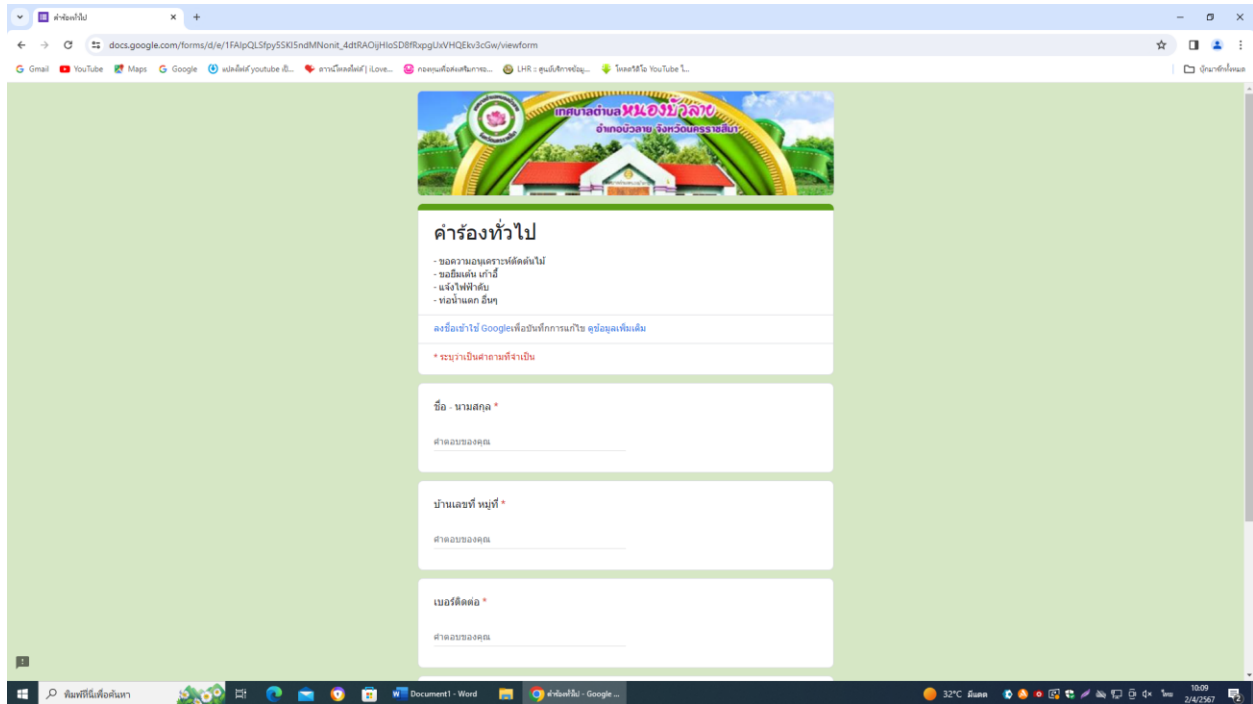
คำร้องทั่วไป

docs.google.com/forms/d/e/1FAIpQLSfpy5SKI5ndMNonit_4dtRAOijHIoSD8fRxpgUxVHQEkv3cGw/viewform

Gmail YouTube Maps Google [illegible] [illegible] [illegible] LHR :: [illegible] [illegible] YouTube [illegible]

เทศบาลตำบลหนองบัวลาย
อำเภอบัวลาย จังหวัดนครราชสีมา

คำร้องทั่วไป

- ขอความอนุเคราะห์ตัดต้นไม้
- ขอยืมเต้น เก้าอี้
- แจ้งไฟฟ้าดับ
- ท่อน้ำแตก อื่นๆ

ลงชื่อเข้าใช้ Google เพื่อบันทึกการแก้ไข ดูข้อมูลเพิ่มเติม

* ระบุว่าเป็นคำถามที่จำเป็น

ชื่อ - นามสกุล *

คำตอบของคุณ

บ้านเลขที่ หมู่ที่ *

คำตอบของคุณ

เบอร์ติดต่อ *

คำตอบของคุณ

พิมพ์ที่นี่เพื่อค้นหา
Document1 - Word
คำร้องทั่วไป - Google ...
32°C มีแดด
10:09
2/4/2567